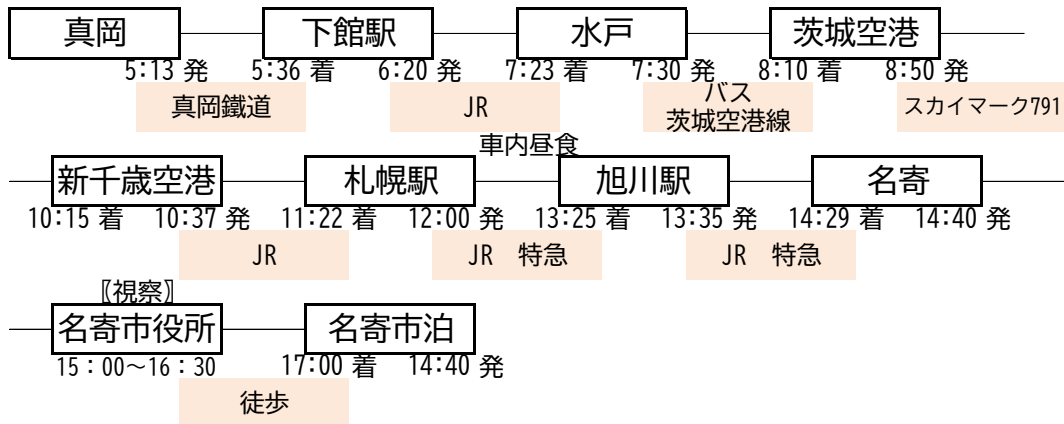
真岡　下館駅　水戸　茨城空港

5:13 発　5:36 着　6:20 発　7:23 着　7:30 発　8:10 着　8:50 発

真岡鐵道　JR　バス 茨城空港線　スカイマーク791

車内昼食

新千歳空港　札幌駅　旭川駅　名寄

10:15 着　10:37 発　11:22 着　12:00 発　13:25 着　13:35 発　14:29 着　14:40 発

JR　JR　特急　JR　特急

〖視察〗

名寄市役所　名寄市泊

15：00～16：30　17:00 着　14:40 発

徒歩